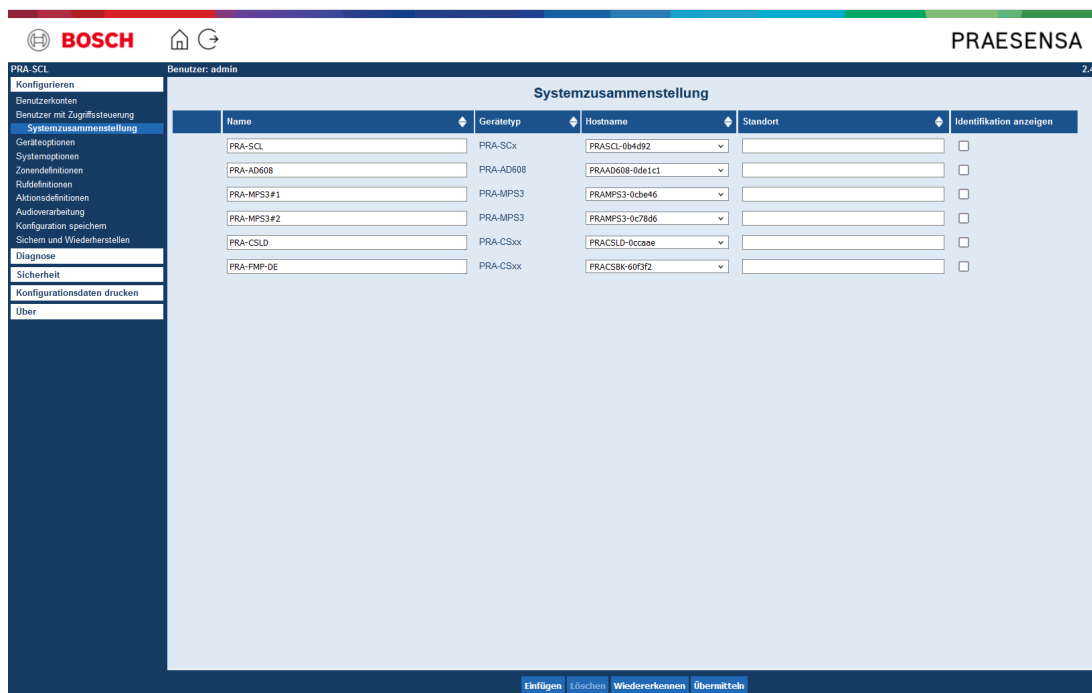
BOSCH

PRAESENSA

PRA-SCL
Benutzer: admin
2.

Konfigurieren
Benutzerkonten
Benutzer mit Zugriffssteuerung
Systemzusammenstellung
Geräteoptionen
Systemoptionen
Zonendefinitionen
Rufdefinitionen
Aktionsdefinitionen
Audioverarbeitung
Konfiguration speichern
Sichern und Wiederherstellen
Diagnose
Sicherheit
Konfigurationsdaten drucken
Über

Systemzusammenstellung

| Name | Gerätetyp | Hostname | Standort | Identifikation anzeigen |
|---|---|---|---|---|
| PRA-SCL | PRA-SCx | PRASCL-0b4d92 | | |
| PRA-AD608 | PRA-AD608 | PRAAD608-0de1c1 | | |
| PRA-MPS3#1 | PRA-MPS3 | PRAMPS3-0cbe46 | | |
| PRA-MPS3#2 | PRA-MPS3 | PRAMPS3-0c78d6 | | |
| PRA-CSLD | PRA-CSxx | PRACSLD-0ccaae | | |
| PRA-FMP-DE | PRA-CSxx | PRACSBK-60f3f2 | | |

Einfügen Löschen Wiedererkennen Übermitteln